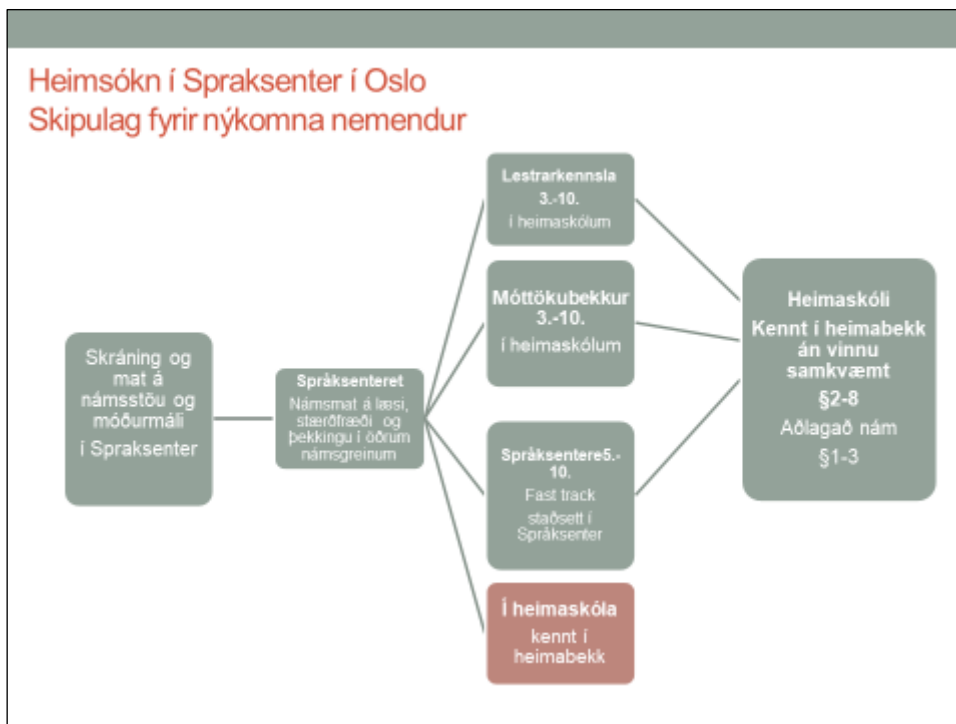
Heimsókn í Spraksenter í Oslo
Skipulag fyrir nýkomna nemendur

Skráning og mat á námsstöu og móðurmáli í Spraksenter

Språksenteret
Námsmat á læsi, stærðfræði og þekkingu í öðrum námsgreinum

Lestrarkennsla 3.-10.
í heimaskólum

Móttökubekkur 3.-10.
í heimaskólum

Språksentere5.-10.
Fast track
staðsett í Språksenter

Í heimaskóla
kennt í heimabekk

Heimaskóli
Kennt í heimabekk án vinnu samkvæmt
§2-8
Aðlagað nám
§1-3